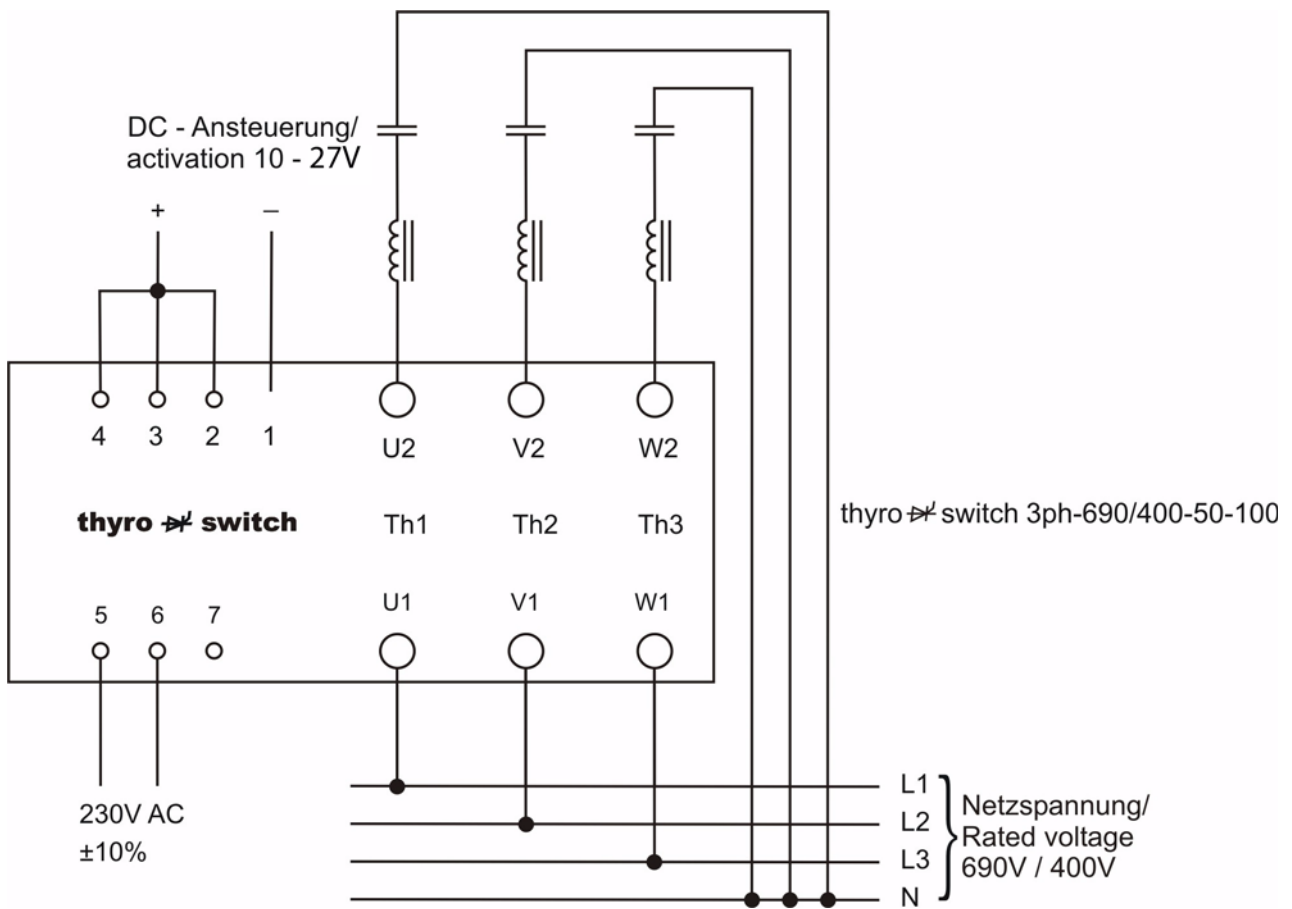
DC - Ansteuerung/
activation 10 - 27V

+
–

4 3 2 1

U2 V2 W2

thyro switch

Th1 Th2 Th3

thyro switch 3ph-690/400-50-100

5 6 7

U1 V1 W1

230V AC
±10%

L1
L2
L3
N

Netzspannung/
Rated voltage
690V / 400V